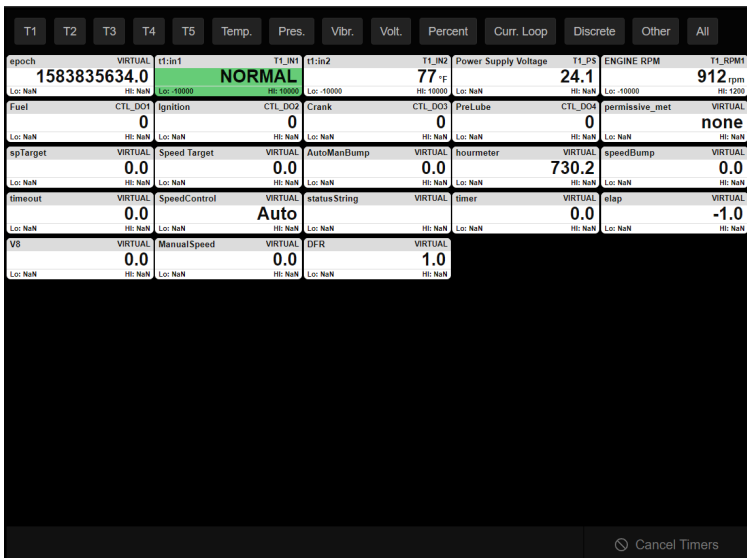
T1 T2 T3 T4 T5 Temp. Pres. Vibr. Volt. Percent Curr. Loop Discrete Other All

epoch VIRTUAL
1583835634.0
Lo: NaN Hi: NaN

t1:in1 T1_IN1
NORMAL
Lo: -10000 Hi: 10000

t1:in2 T1_IN2
77 °F
Lo: -10000 Hi: 10000

Power Supply Voltage T1_PS
24.1
Lo: NaN Hi: NaN

ENGINE RPM T1_RPM1
912 rpm
Lo: -10000 Hi: 1200

Fuel CTL_DO1
0
Lo: NaN Hi: NaN

Ignition CTL_DO2
0
Lo: NaN Hi: NaN

Crank CTL_DO3
0
Lo: NaN Hi: NaN

PreLube CTL_DO4
0
Lo: NaN Hi: NaN

permissive_met VIRTUAL
none
Lo: NaN Hi: NaN

spTarget VIRTUAL
0.0
Lo: NaN Hi: NaN

Speed Target VIRTUAL
0.0
Lo: NaN Hi: NaN

AutoManBump VIRTUAL
0.0
Lo: NaN Hi: NaN

hourmeter VIRTUAL
730.2
Lo: NaN Hi: NaN

speedBump VIRTUAL
0.0
Lo: NaN Hi: NaN

timeout VIRTUAL
0.0
Lo: NaN Hi: NaN

SpeedControl VIRTUAL
Auto
Lo: NaN Hi: NaN

statusString VIRTUAL
Lo: NaN Hi: NaN

timer VIRTUAL
0.0
Lo: NaN Hi: NaN

elap VIRTUAL
-1.0
Lo: NaN Hi: NaN

V8 VIRTUAL
0.0
Lo: NaN Hi: NaN

ManualSpeed VIRTUAL
0.0
Lo: NaN Hi: NaN

DFR VIRTUAL
1.0
Lo: NaN Hi: NaN

Cancel Timers